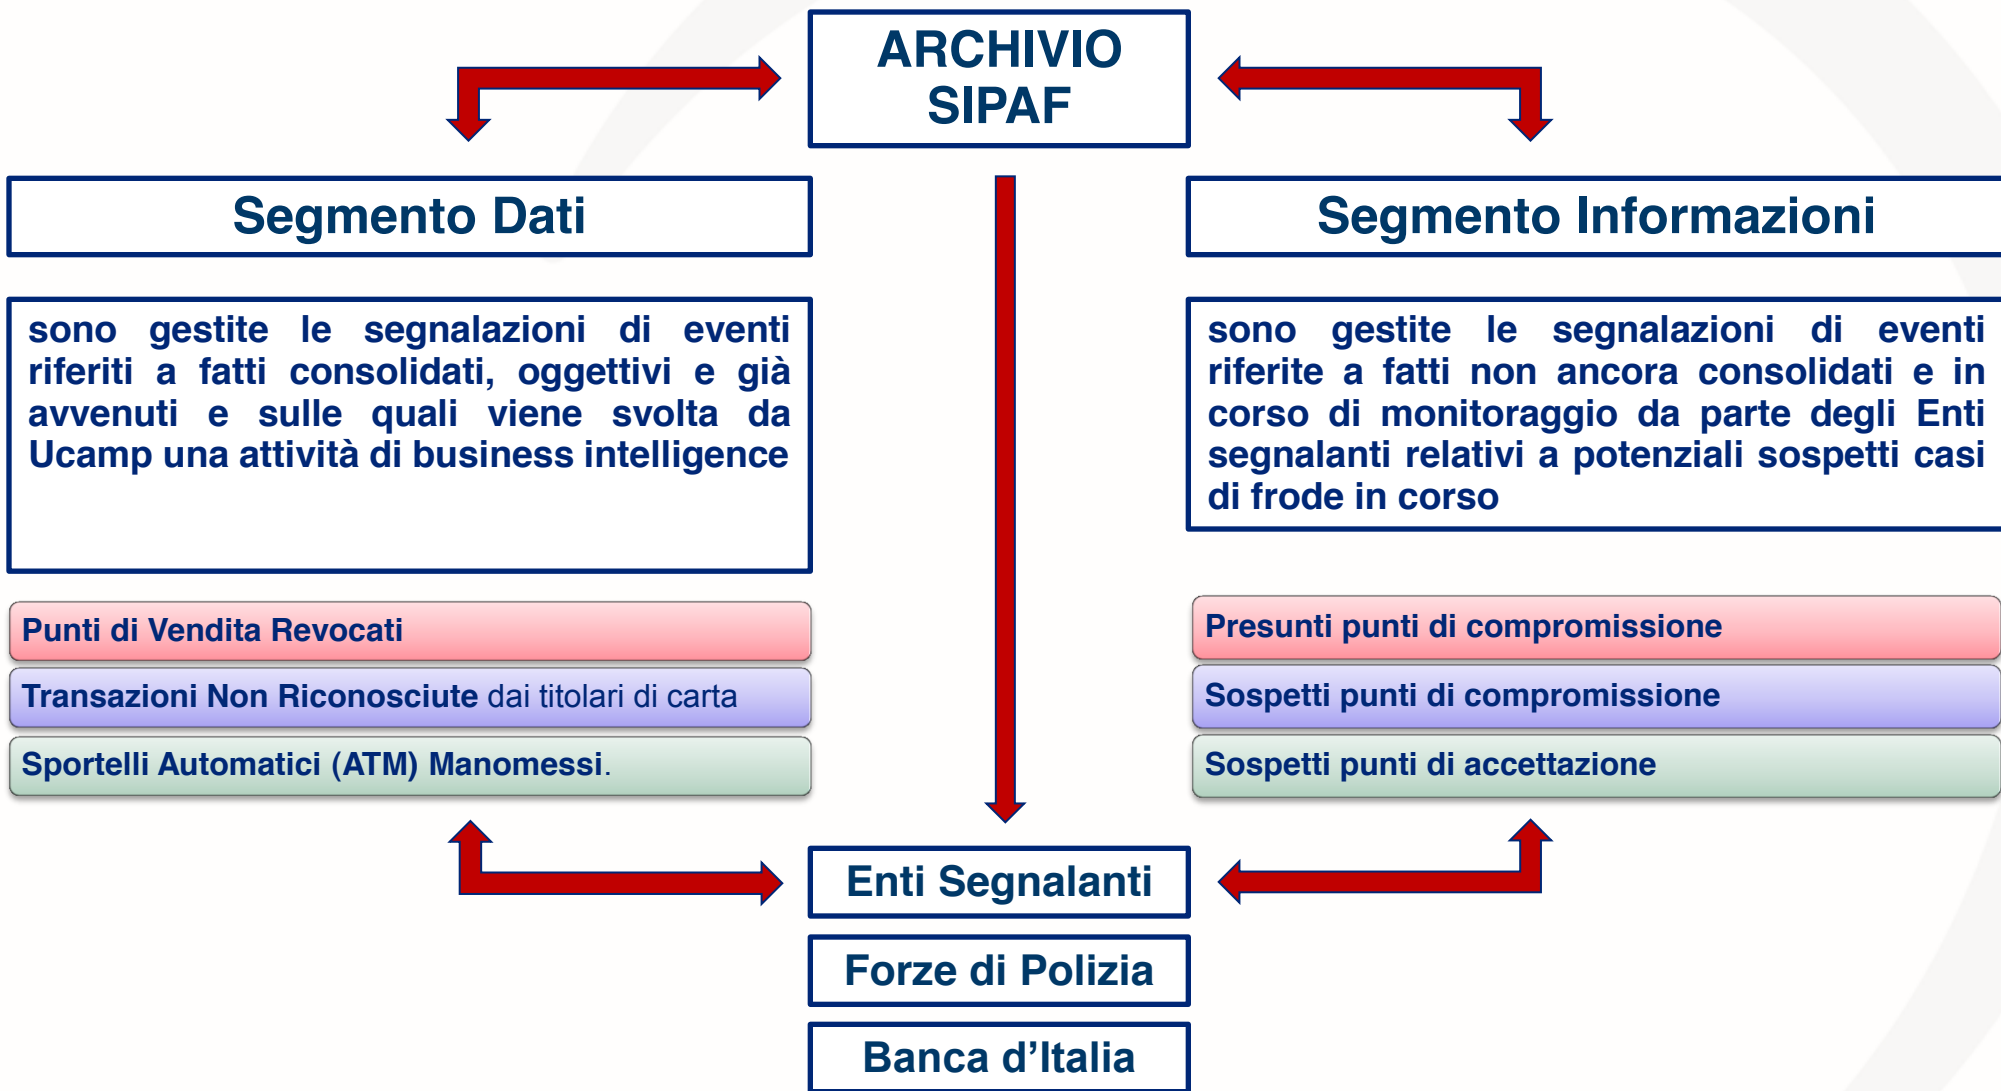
ARCHIVIO SIPAF

Segmento Dati

sono gestite le segnalazioni di eventi riferiti a fatti consolidati, oggettivi e già avvenuti e sulle quali viene svolta da Ucamp una attività di business intelligence

Punti di Vendita Revocati

Transazioni Non Riconosciute dai titolari di carta

Sportelli Automatici (ATM) Manomessi.

Segmento Informazioni

sono gestite le segnalazioni di eventi riferite a fatti non ancora consolidati e in corso di monitoraggio da parte degli Enti segnalanti relativi a potenziali sospetti casi di frode in corso

Presunti punti di compromissione

Sospetti punti di compromissione

Sospetti punti di accettazione

Enti Segnalanti

Forze di Polizia

Banca d'Italia